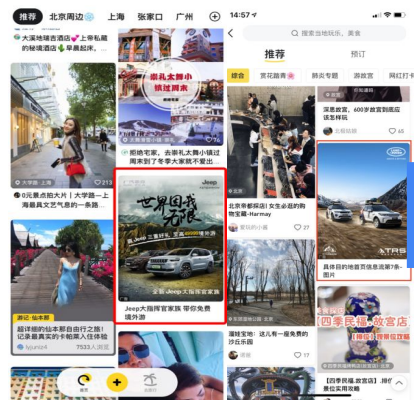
推荐 北京周边 上海 张家口 广州

大漠绝境酒店上帝私藏的秘境酒店 早晨起床...

崇礼太舞小镇过周末

圆梦宅家。去崇礼太舞小镇过周末对于冬季大家就不爱出

0元复古胎大片 | 大学路…上海最具文艺气息的一条路

世界因我无限

Jeep 大指挥官家族 带你免费境外游

游记·仙本那 来仙本那自由行攻略! 记录最真实的卡帕莱人间

7533人浏览

14:57

搜索当地玩乐、美食

推荐 预订

综合 赏花踏青 醉美专题 游故宫 网红打卡

深度故宫，600岁前朝宫廷美景探玩

北京市都探店 | 女生必逛的购物宝藏-Harmay

TRS

具体目的地首页信息流第7条-图片

四季民福·故宫店

瑞雄宝地：这儿有一座免费的沙丘乐园

【四季民福·故宫店】你一定要来吃的